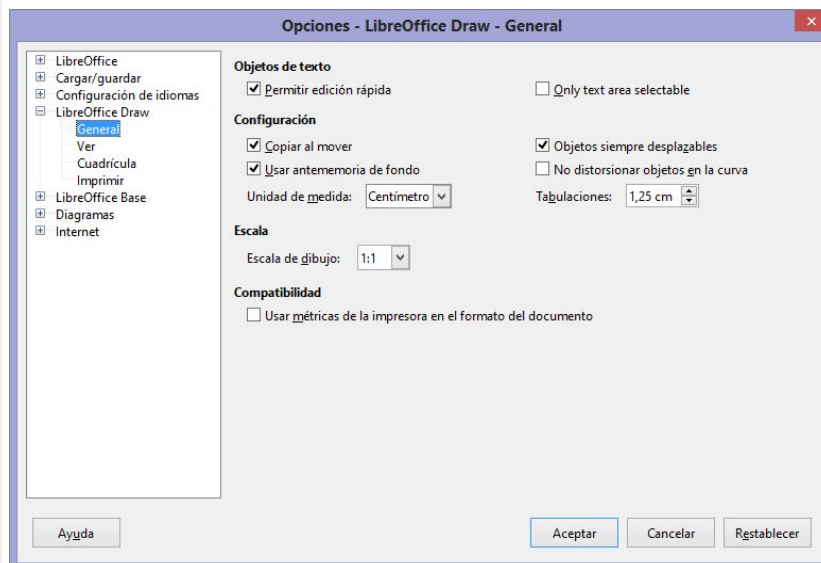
Opciones - LibreOffice Draw - General

LibreOffice
Cargar/guardar
Configuración de idiomas
LibreOffice Draw
General
Ver
Cuadrícula
Imprimir
LibreOffice Base
Diagramas
Internet

Objetos de texto
Permitir edición rápida
Only text area selectable

Configuración
Copiar al mover
Objetos siempre desplazables
Usar antememoria de fondo
No distorsionar objetos en la curva
Unidad de medida: Centímetro
Tabulaciones: 1,25 cm

Escala
Escala de dibujo: 1:1

Compatibilidad
Usar métricas de la impresora en el formato del documento

Ayuda
Aceptar
Cancelar
Restablecer